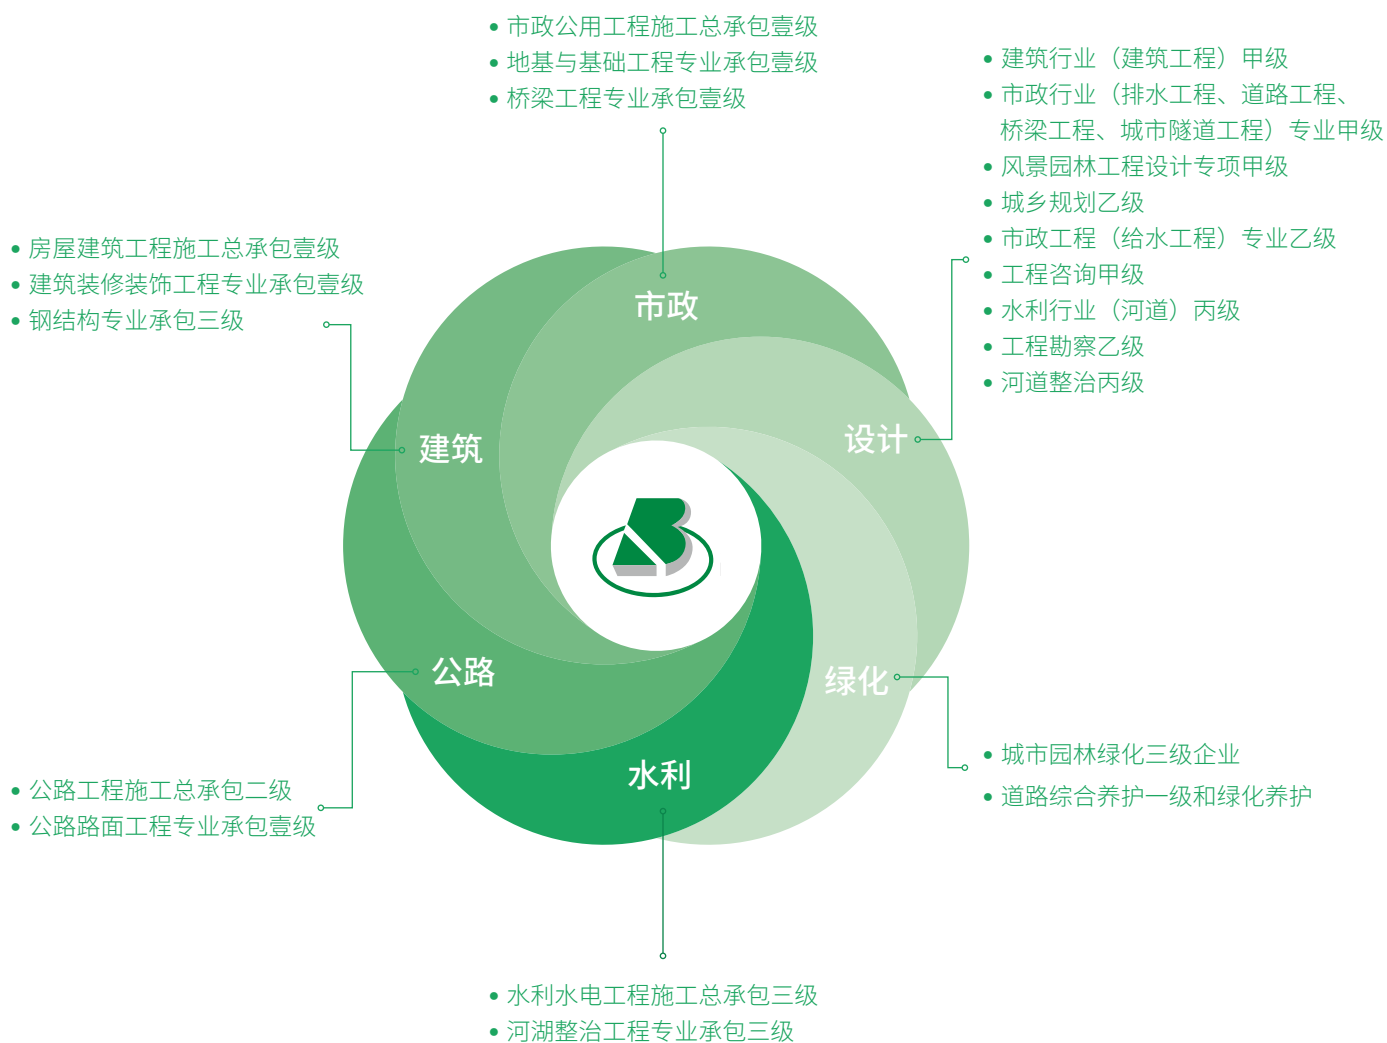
• 市政公用工程施工总承包壹级
• 地基与基础工程专业承包壹级
• 桥梁工程专业承包壹级

• 建筑行业（建筑工程）甲级
• 市政行业（排水工程、道路工程、桥梁工程、城市隧道工程）专业甲级
• 风景园林工程设计专项甲级
• 城乡规划乙级
• 市政工程（给水工程）专业乙级
• 工程咨询甲级
• 水利行业（河道）丙级
• 工程勘察乙级
• 河道整治丙级

• 房屋建筑工程施工总承包壹级
• 建筑装修装饰工程专业承包壹级
• 钢结构专业承包三级

市政
建筑
设计
公路
绿化
水利

• 城市园林绿化三级企业
• 道路综合养护一级和绿化养护

• 公路工程施工总承包二级
• 公路路面工程专业承包壹级

• 水利水电工程施工总承包三级
• 河湖整治工程专业承包三级